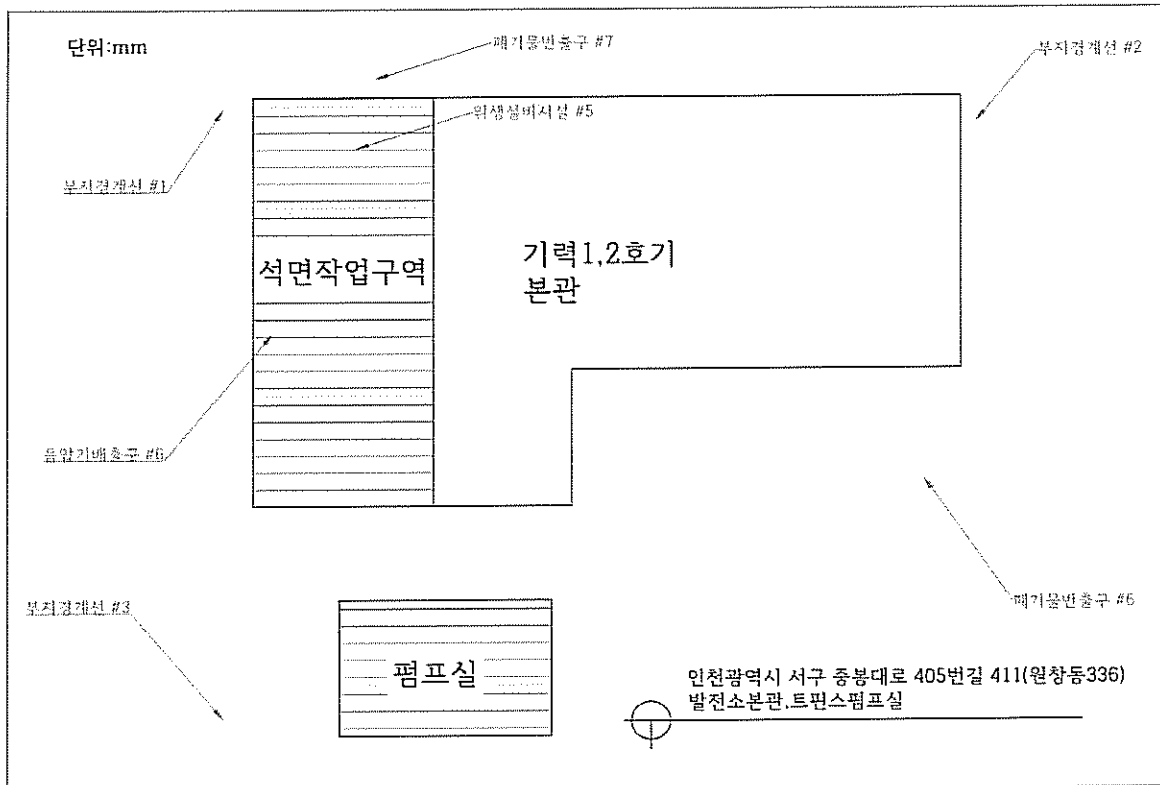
단위:mm

폐기물반출구 #7

부지경계선 #2

위생설비시설 #5

부지경계선 #1

석면작업구역

기력1,2호기
본관

음압기배출구 #6

부지경계선 #3

폐기물반출구 #6

펌프실

인천광역시 서구 종봉대로 405번길 411(원창동336)
발전소본관,트윈스펌프실